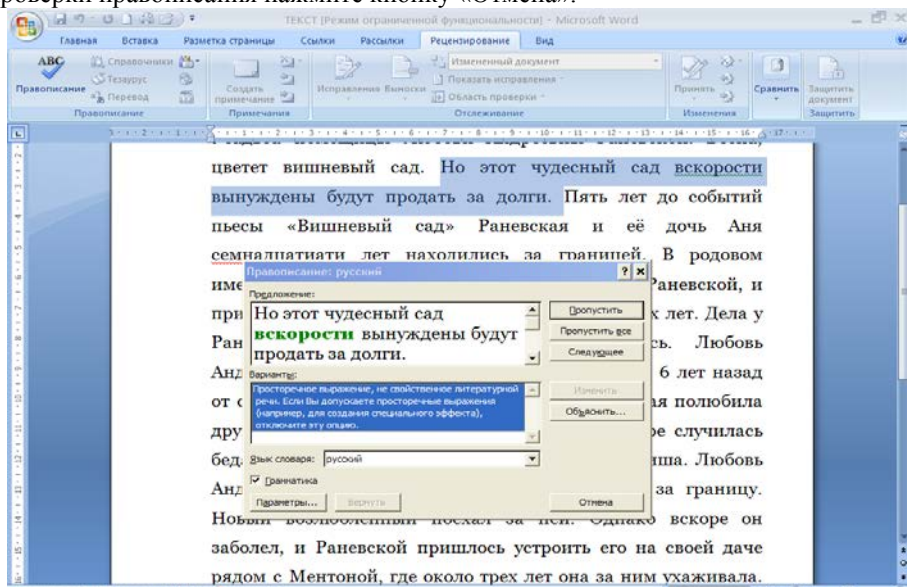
роверки правописания нажмите кнопку «Отмена».

ТЕКСТ [Режим ограниченной функциональности] - Microsoft Word

Главная Вставка Разметка страницы Ссылки Рассылки Рецензирование Вид

Правописание Справочники Тезаурус Перевод

Правописание

Создать примечание

Примечания

Исправления Выноски

Измененный документ

Показать исправления

Область проверки

Отслеживание

Принять

Изменения

Сравнить

Защитить документ

Защитить

цветет вишневый сад. Но этот чудесный сад вскорости вынуждены будут продать за долги. Пять лет до событий пьесы «Вишневый сад» Раневская и её дочь Аня семнадцатияти лет находились за границей. В родовом име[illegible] Раневской, и при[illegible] х лет. Дела у Ран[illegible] сь. Любовь Анд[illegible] 6 лет назад от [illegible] ая полюбила дру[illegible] ре случилась бед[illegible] ша. Любовь Анд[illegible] за границу. Новый возлюбленный поехал за ней. Однако вскоре он заболел, и Раневской пришлось устроить его на своей даче рядом с Ментоной, где около трех лет она за ним ухаживала.

Правописание: русский

Предложение:

Но этот чудесный сад вскорости вынуждены будут продать за долги.

Варианты:

Просторечное выражение, не свойственное литературной речи. Если Вы допускаете просторечные выражения (например, для создания специального эффекта), отключите эту опцию.

Язык словаря: русский

Грамматика

Параметры... Вернуть

Пропустить

Пропустить все

Следующее

Изменить

Объяснить...

Отмена